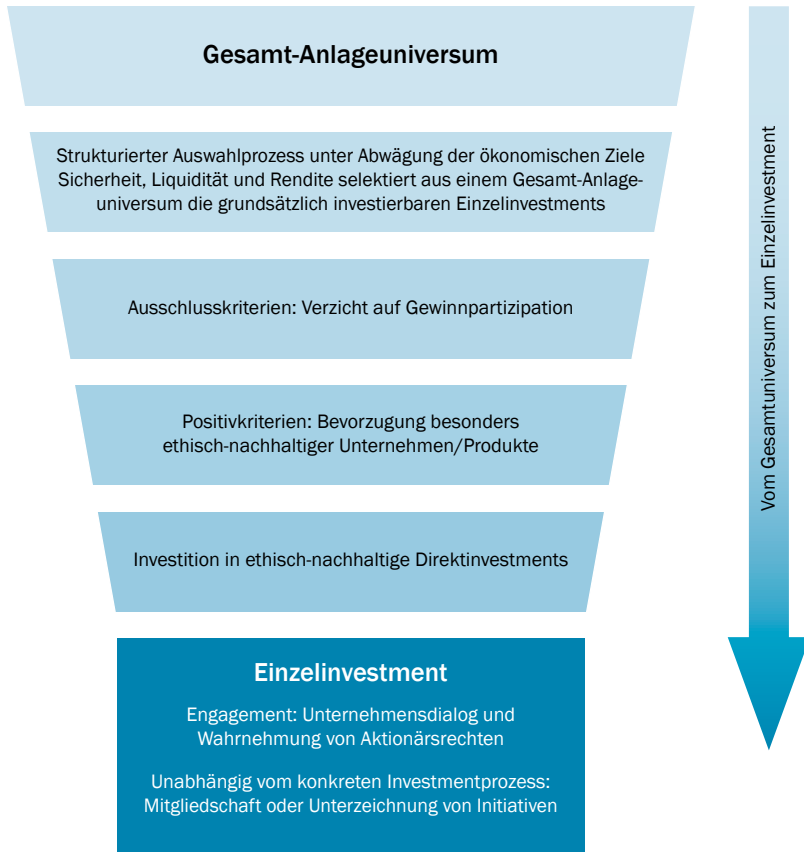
Gesamt-Anlageuniversum

Strukturierter Auswahlprozess unter Abwägung der ökonomischen Ziele Sicherheit, Liquidität und Rendite selektiert aus einem Gesamt-Anlageuniversum die grundsätzlich investierbaren Einzelinvestments

Ausschlusskriterien: Verzicht auf Gewinnpartizipation

Positivkriterien: Bevorzugung besonders ethisch-nachhaltiger Unternehmen/Produkte

Investition in ethisch-nachhaltige Direktinvestments

Einzelinvestment

Engagement: Unternehmensdialog und Wahrnehmung von Aktionärsrechten

Unabhängig vom konkreten Investmentprozess: Mitgliedschaft oder Unterzeichnung von Initiativen

Vom Gesamtuniversum zum Einzelinvestment